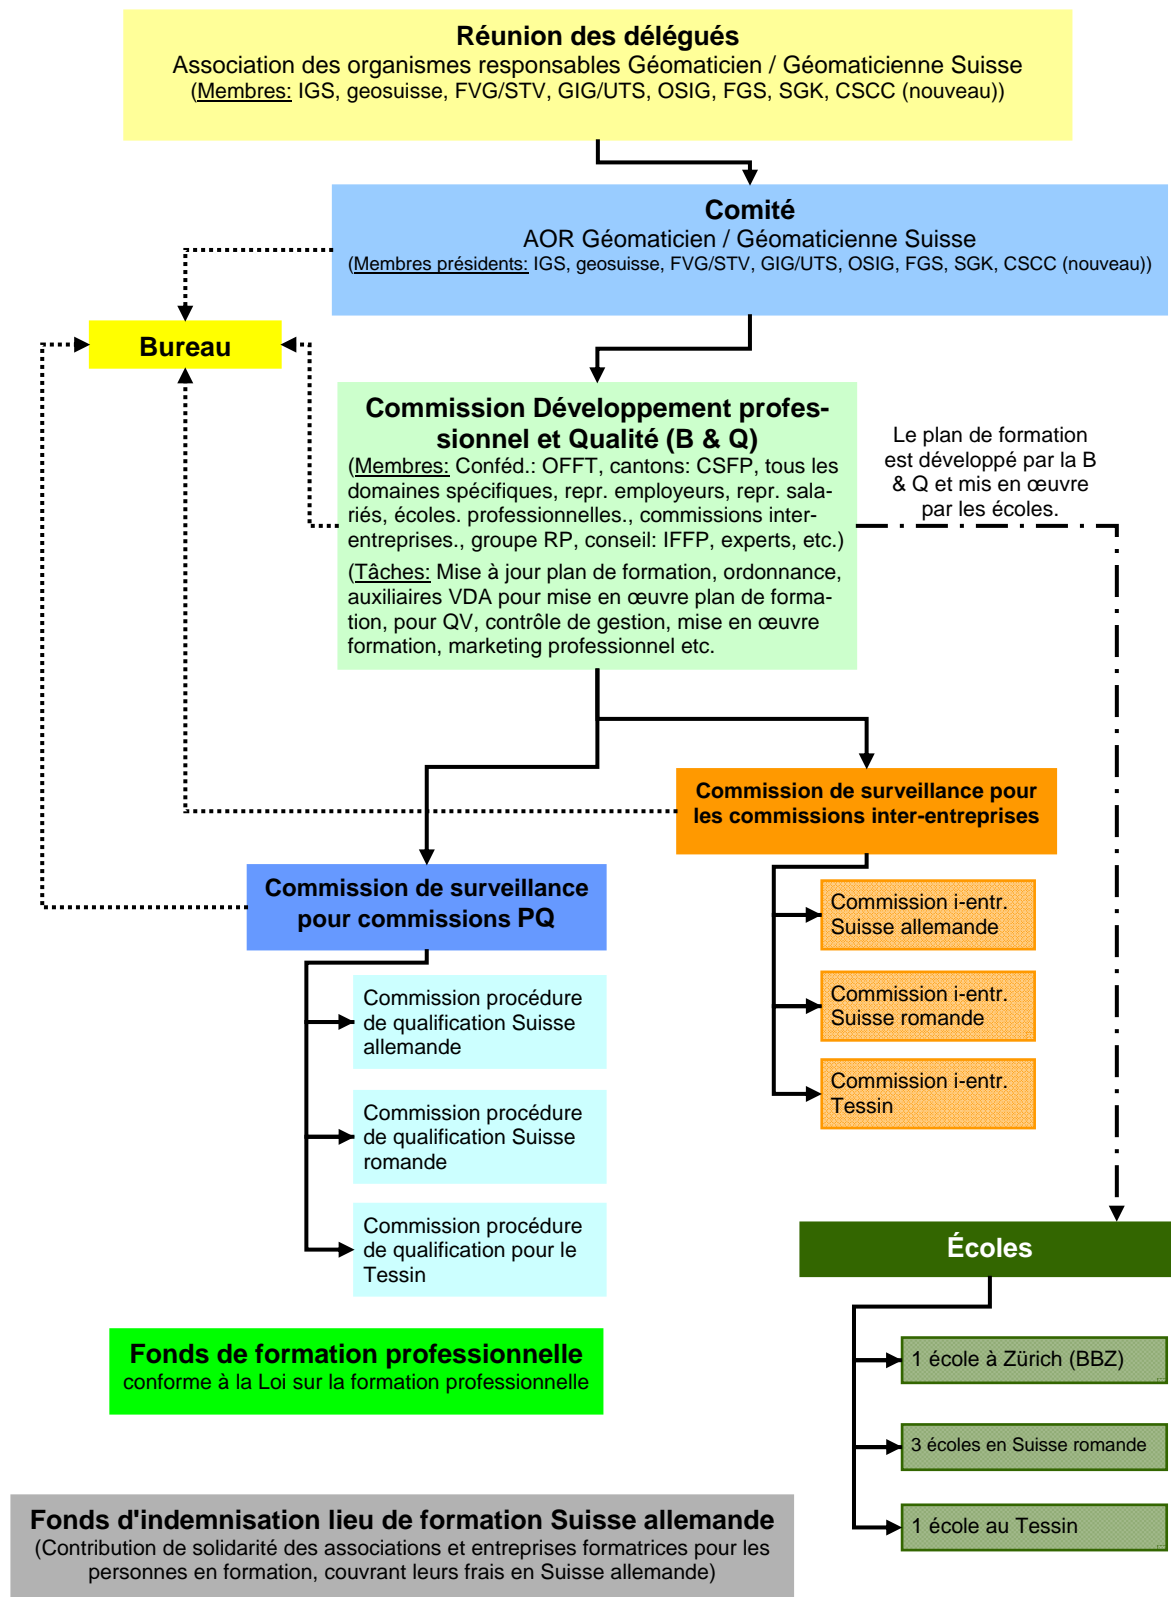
Réunion des délégués
Association des organismes responsables Géomaticien / Géomaticienne Suisse
(Membres: IGS, geosuisse, FVG/STV, GIG/UTS, OSIG, FGS, SGK, CSCC (nouveau))

Comité
AOR Géomaticien / Géomaticienne Suisse
(Membres présidents: IGS, geosuisse, FVG/STV, GIG/UTS, OSIG, FGS, SGK, CSCC (nouveau))

Bureau

Commission Développement professionnel et Qualité (B & Q)
(Membres: Conféd.: OFFT, cantons: CSFP, tous les domaines spécifiques, repr. employeurs, repr. salariés, écoles. professionnelles., commissions interentreprises., groupe RP, conseil: IFFP, experts, etc.)
(Tâches: Mise à jour plan de formation, ordonnance, auxiliaires VDA pour mise en œuvre plan de formation, pour QV, contrôle de gestion, mise en œuvre formation, marketing professionnel etc.

Le plan de formation est développé par la B & Q et mis en œuvre par les écoles.

Commission de surveillance pour les commissions inter-entreprises

Commission de surveillance pour commissions PQ

Commission i-entr. Suisse allemande

Commission i-entr. Suisse romande

Commission i-entr. Tessin

Commission procédure de qualification Suisse allemande

Commission procédure de qualification Suisse romande

Commission procédure de qualification pour le Tessin

Écoles

1 école à Zürich (BBZ)

3 écoles en Suisse romande

1 école au Tessin

Fonds de formation professionnelle
conforme à la Loi sur la formation professionnelle

Fonds d'indemnisation lieu de formation Suisse allemande
(Contribution de solidarité des associations et entreprises formatrices pour les personnes en formation, couvrant leurs frais en Suisse allemande)